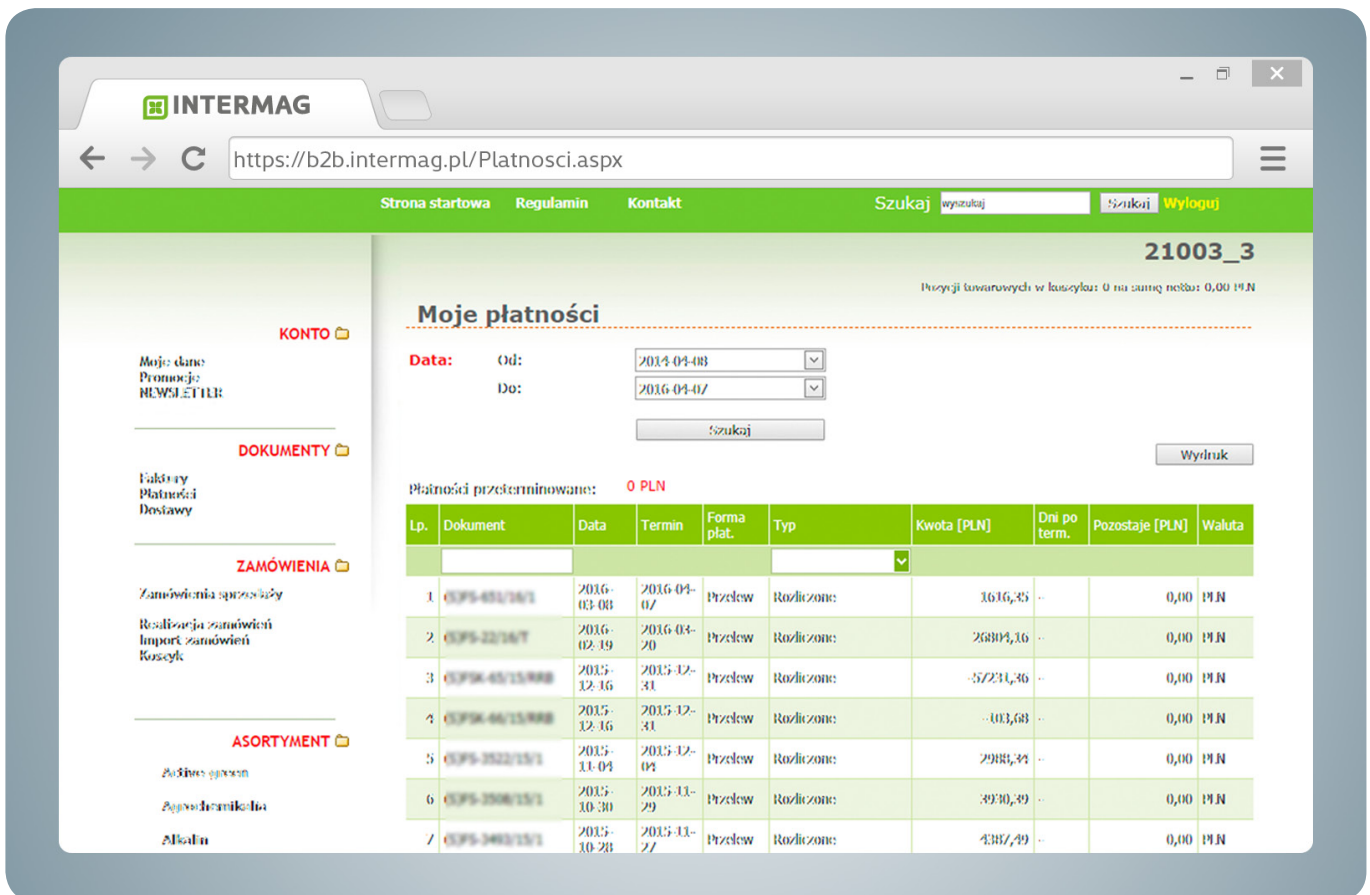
INTERMAG

https://b2b.intermag.pl/Platnosci.aspx

Strona startowa Regulamin Kontakt Szukaj wyszukaj Szukaj Wyloguj

21003_3

Pozycji towarowych w koszyku: 0 na sumę netto: 0,00 PLN

KONTO
Moje dane
Promocje
NEWSLETTER

DOKUMENTY
Faktury
Płatności
Dostawy

ZAMÓWIENIA
Zamówienia sprzedaży
Realizacja zamówień
Import zamówień
Koszyk

ASORTYMENT
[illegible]
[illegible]
Alkalin

Moje płatności

Data: Od: 2014-04-08
Do: 2016-04-07

Szukaj

Wydruk

Płatności przeterminowane: 0 PLN

| Lp. | Dokument | Data | Termin | Forma płat. | Typ | Kwota [PLN] | Dni po term. | Pozostaje [PLN] | Waluta |
|---|---|---|---|---|---|---|---|---|---|
| 1 | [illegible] | 2016-03-08 | 2016-04-07 | Przelew | Rozliczone | 1616,35 | - | 0,00 | PLN |
| 2 | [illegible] | 2016-02-19 | 2016-03-20 | Przelew | Rozliczone | 26804,16 | - | 0,00 | PLN |
| 3 | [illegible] | 2015-12-16 | 2015-12-31 | Przelew | Rozliczone | -57234,36 | - | 0,00 | PLN |
| 4 | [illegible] | 2015-12-16 | 2015-12-31 | Przelew | Rozliczone | -403,68 | - | 0,00 | PLN |
| 5 | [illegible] | 2015-11-04 | 2015-12-04 | Przelew | Rozliczone | 2988,34 | - | 0,00 | PLN |
| 6 | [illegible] | 2015-10-30 | 2015-11-29 | Przelew | Rozliczone | 3930,39 | - | 0,00 | PLN |
| 7 | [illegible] | 2015-10-28 | 2015-11-27 | Przelew | Rozliczone | 4387,49 | - | 0,00 | PLN |